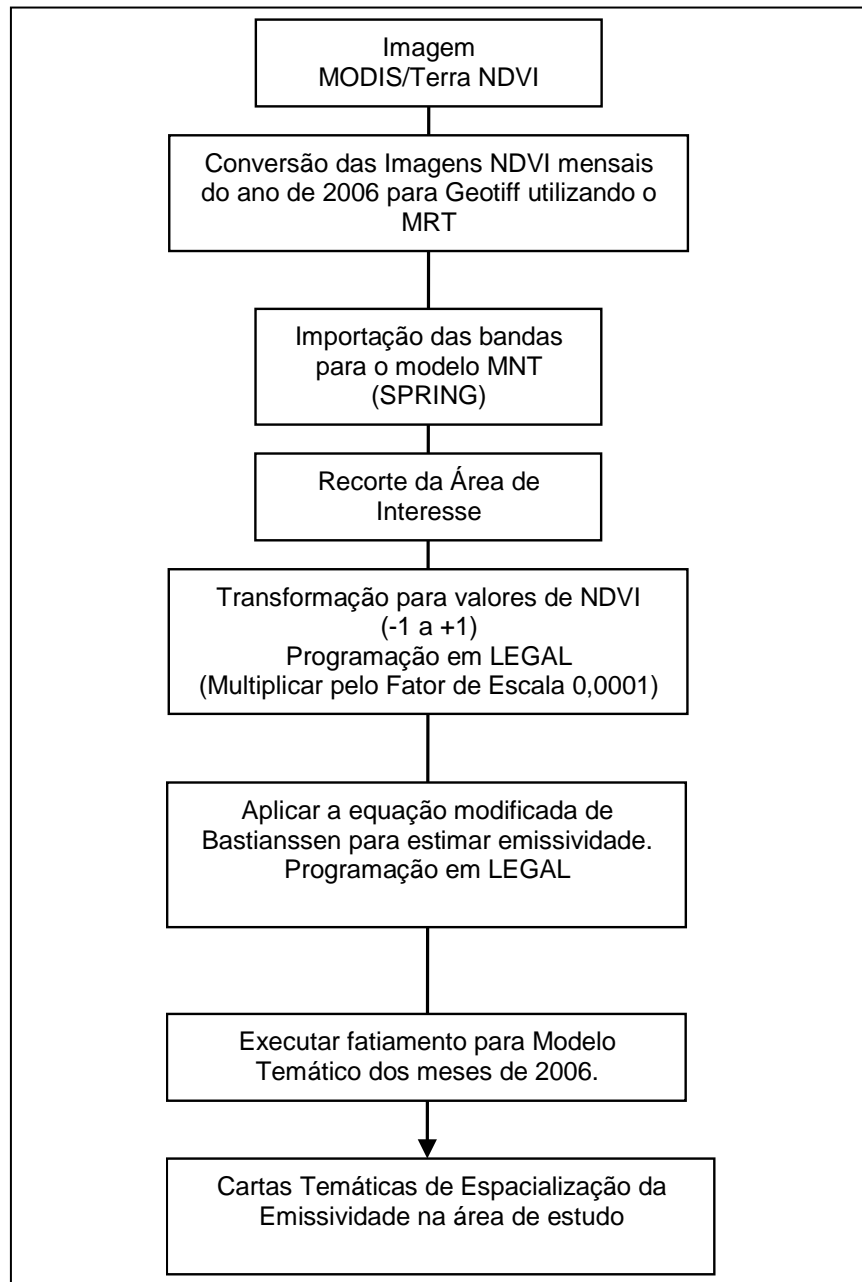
Imagem
MODIS/Terra NDVI

Conversão das Imagens NDVI mensais do ano de 2006 para Geotiff utilizando o MRT

Importação das bandas para o modelo MNT (SPRING)

Recorte da Área de Interesse

Transformação para valores de NDVI (-1 a +1)
Programação em LEGAL
(Multiplicar pelo Fator de Escala 0,0001)

Aplicar a equação modificada de Bastianssen para estimar emissividade.
Programação em LEGAL

Executar fatiamento para Modelo Temático dos meses de 2006.

Cartas Temáticas de Espacialização da Emissividade na área de estudo